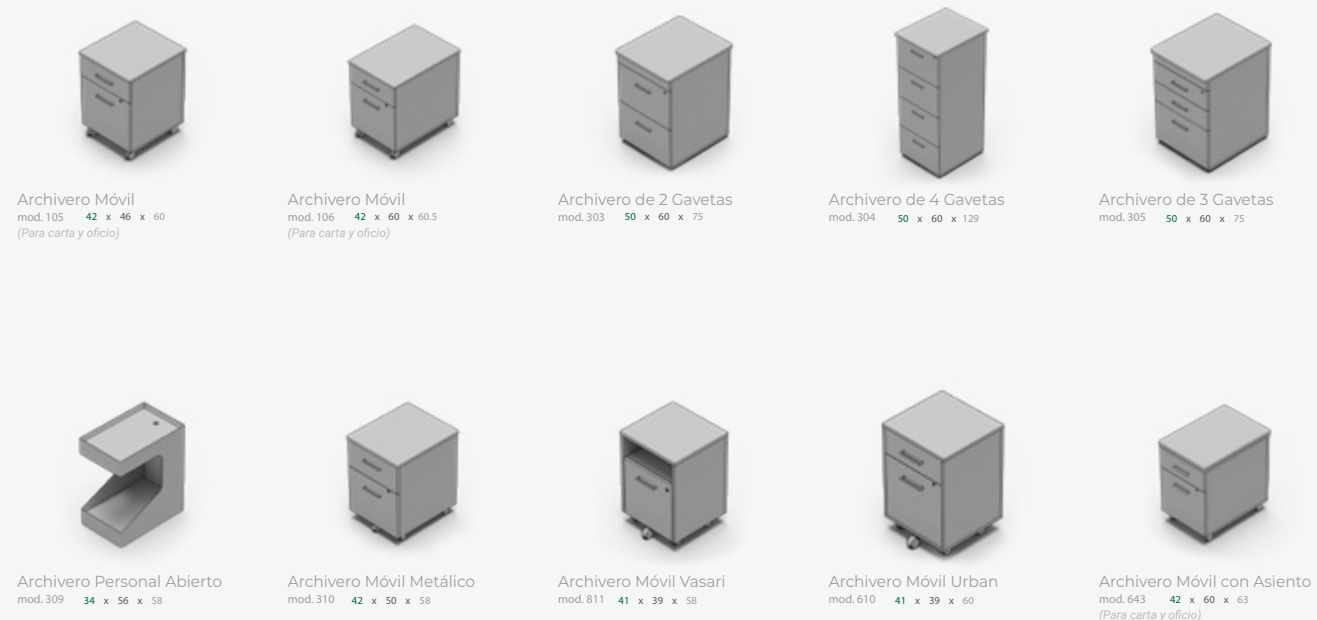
Archivero Móvil
mod. 105 42 x 46 x 60
(Para carta y oficio)

Archivero Móvil
mod. 106 42 x 60 x 60.5
(Para carta y oficio)

Archivero de 2 Gavetas
mod. 303 50 x 60 x 75

Archivero de 4 Gavetas
mod. 304 50 x 60 x 129

Archivero de 3 Gavetas
mod. 305 50 x 60 x 75

Archivero Personal Abierto
mod. 309 34 x 56 x 58

Archivero Móvil Metálico
mod. 310 42 x 50 x 58

Archivero Móvil Vasari
mod. 811 41 x 39 x 58

Archivero Móvil Urban
mod. 610 41 x 39 x 60

Archivero Móvil con Asiento
mod. 643 42 x 60 x 63
(Para carta y oficio)